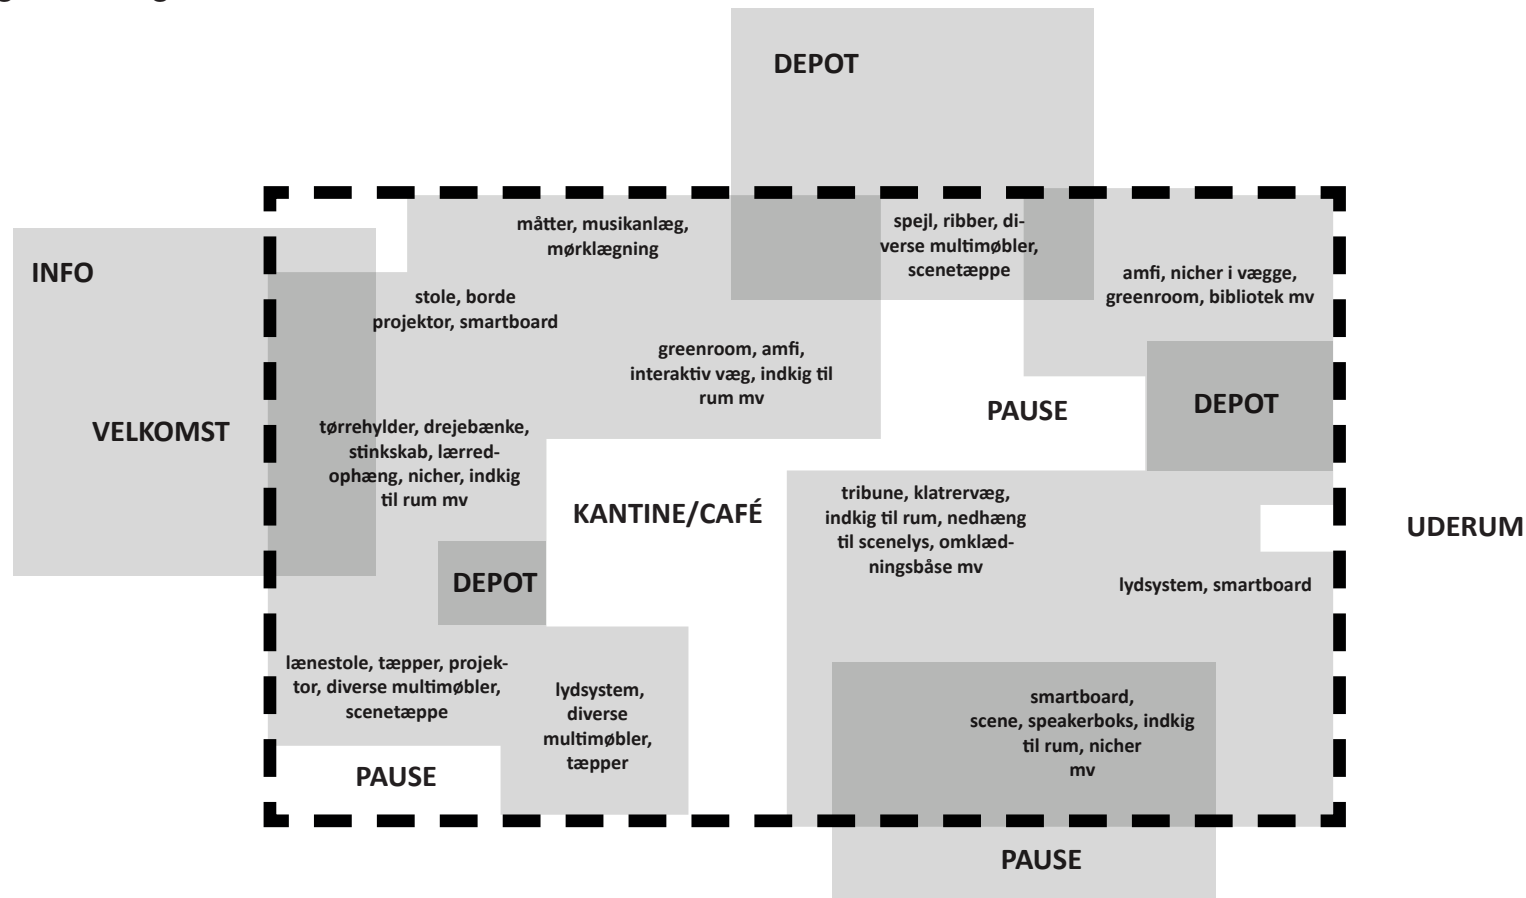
DEPOT

måtter, musikanlæg, mørklægning

spejl, ribber, diverse multimøbler, scenetæppe

INFO

stole, borde projektor, smartboard

amfi, nicher i vægge, greenroom, bibliotek mv

greenroom, amfi, interaktiv væg, indkig til rum mv

PAUSE

DEPOT

VELKOMST

tørrehylder, drejebænke, stinkskab, lærredophæng, nicher, indkig til rum mv

KANTINE/CAFÉ

tribune, klatrervæg, indkig til rum, nedhæng til scenelys, omklædningsbåse mv

UDERUM

DEPOT

lydsystem, smartboard

lænestole, tæpper, projektor, diverse multimøbler, scenetæppe

lydsystem, diverse multimøbler, tæpper

smartboard, scene, speakerboks, indkig til rum, nicher mv

PAUSE

PAUSE